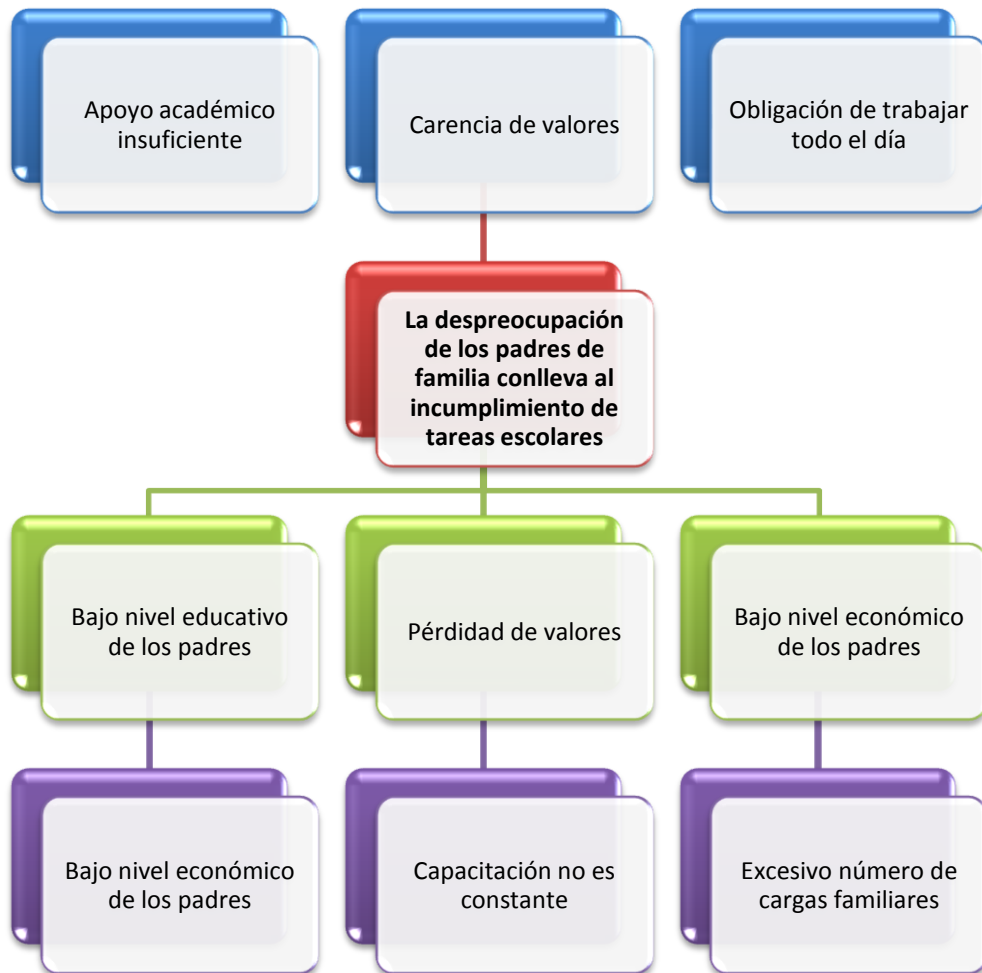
Apoyo académico insuficiente

Carencia de valores

Obligación de trabajar todo el día

**La despreocupación de los padres de familia conlleva al incumplimiento de tareas escolares**

Bajo nivel educativo de los padres

Pérdidad de valores

Bajo nivel económico de los padres

Bajo nivel económico de los padres

Capacitación no es constante

Excesivo número de cargas familiares